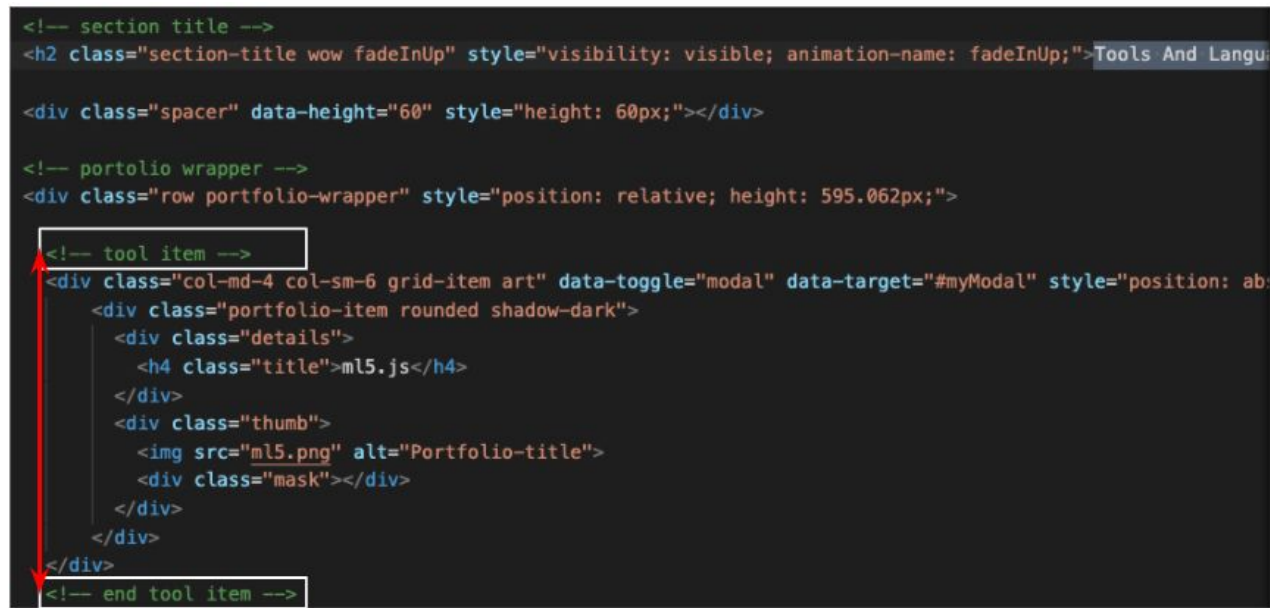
<!-- section title -->
<h2 class="section-title wow fadeInUp" style="visibility: visible; animation-name: fadeInUp;">Tools And Langu

<div class="spacer" data-height="60" style="height: 60px;"></div>

<!-- portolio wrapper -->
<div class="row portfolio-wrapper" style="position: relative; height: 595.062px;">

<!-- tool item -->
<div class="col-md-4 col-sm-6 grid-item art" data-toggle="modal" data-target="#myModal" style="position: ab
<div class="portfolio-item rounded shadow-dark">
<div class="details">
<h4 class="title">ml5.js</h4>
</div>
<div class="thumb">
<img src="ml5.png" alt="Portfolio-title">
<div class="mask"></div>
</div>
</div>
</div>
<!-- end tool item -->